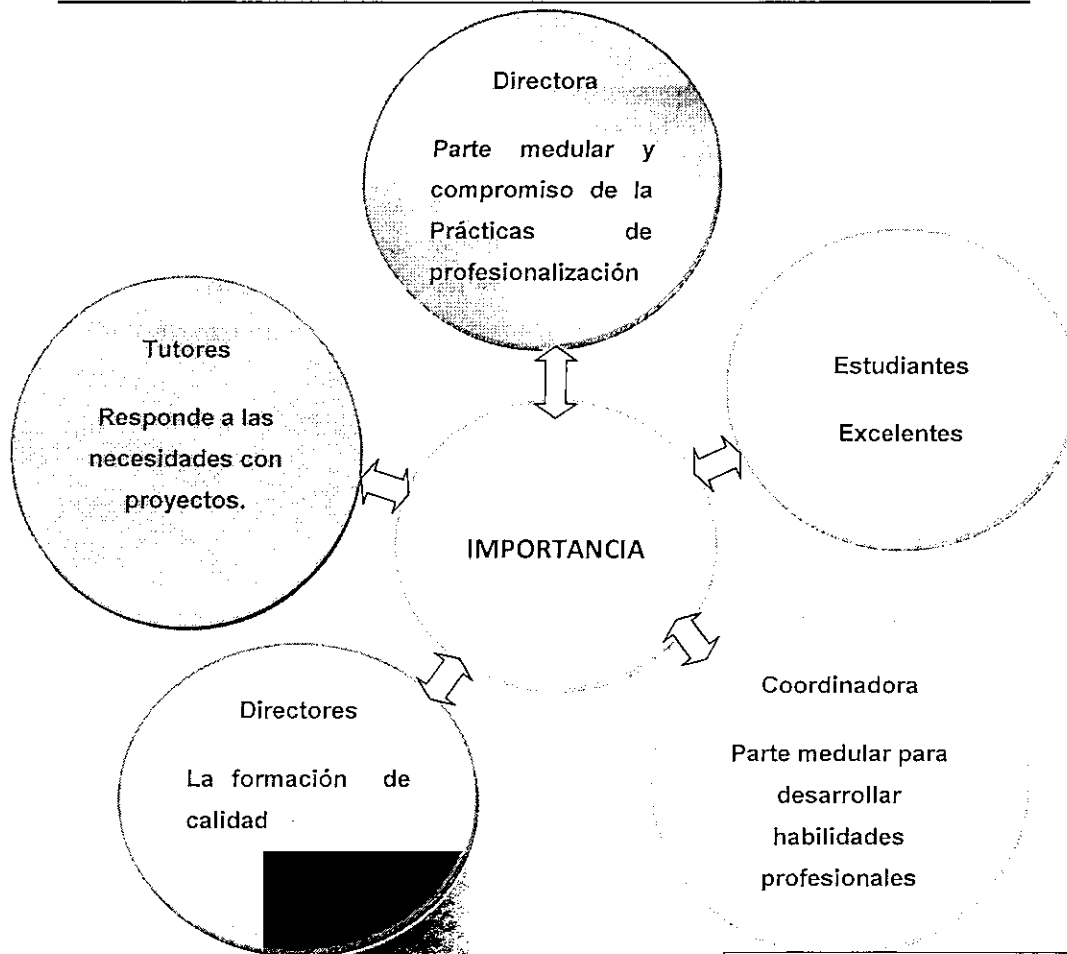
Directora

Parte medular y compromiso de la Prácticas de profesionalización

Tutores

Responde a las necesidades con proyectos.

Estudiantes

Excelentes

IMPORTANCIA

Directores

La formación de calidad

Coordinadora

Parte medular para desarrollar habilidades profesionales